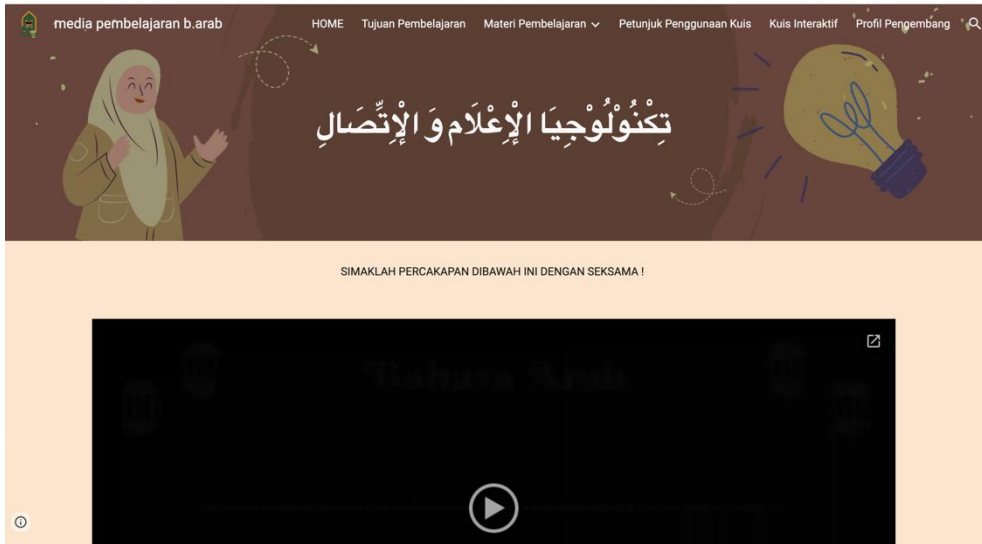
media pembelajaran b.arab

HOME Tujuan Pembelajaran Materi Pembelajaran Petunjuk Penggunaan Kuis Kuis Interaktif Profil Pengembang

تِكْنُوْلُوْجِيَا الْإِعْلَامِ وَ الْإِتِّصَالِ

SIMAKLAH PERCAKAPAN DIBAWAH INI DENGAN SEKSAMA !

Bahasa Arab